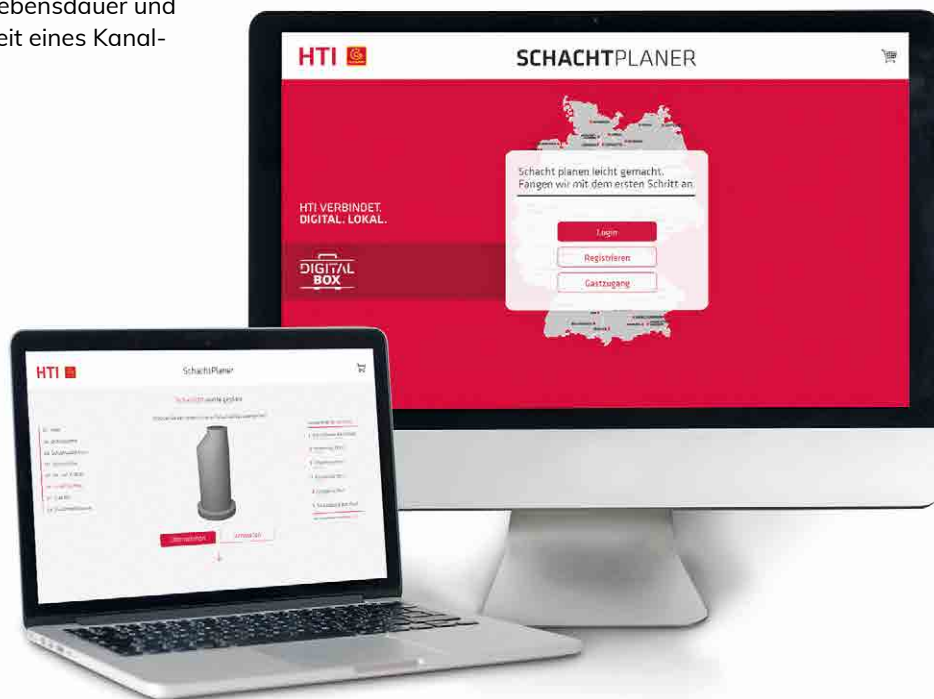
ebensdauer und eit eines Kanal-

HTI

SCHACHTPLANER

HTI VERBINDET. DIGITAL. LOKAL.

DIGITAL BOX

Schacht planen leicht gemacht. Fangen wir mit dem ersten Schritt an.

Login

Registrieren

Gastzugang

HTI

SchachtPlaner

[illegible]